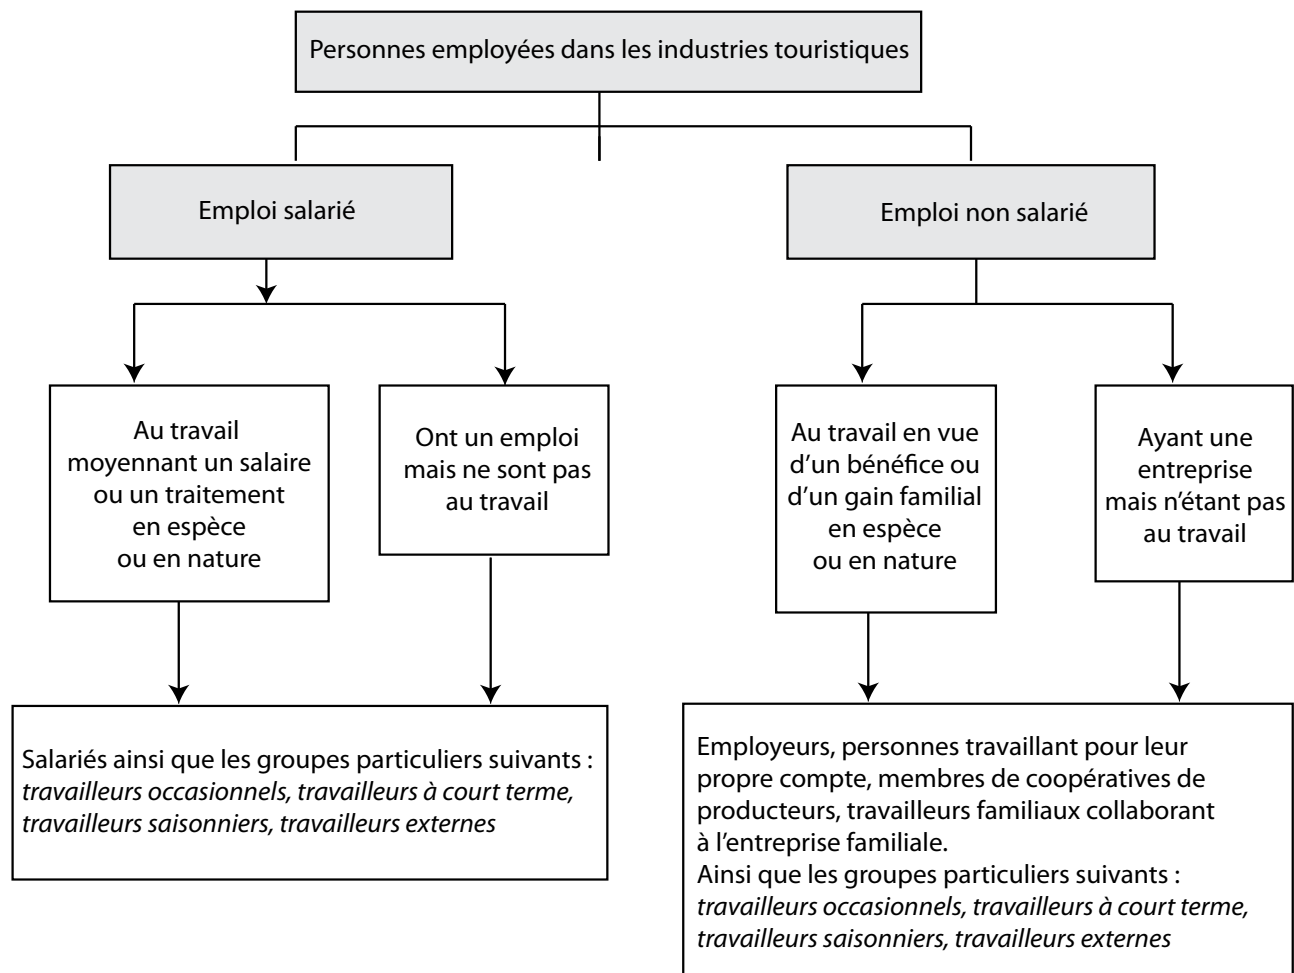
Personnes employées dans les industries touristiques

Emploi salarié

Emploi non salarié

Au travail moyennant un salaire ou un traitement en espèce ou en nature

Ont un emploi mais ne sont pas au travail

Au travail en vue d'un bénéfice ou d'un gain familial en espèce ou en nature

Ayant une entreprise mais n'étant pas au travail

Salariés ainsi que les groupes particuliers suivants : *travailleurs occasionnels, travailleurs à court terme, travailleurs saisonniers, travailleurs externes*

Employeurs, personnes travaillant pour leur propre compte, membres de coopératives de producteurs, travailleurs familiaux collaborant à l'entreprise familiale.
Ainsi que les groupes particuliers suivants : *travailleurs occasionnels, travailleurs à court terme, travailleurs saisonniers, travailleurs externes*